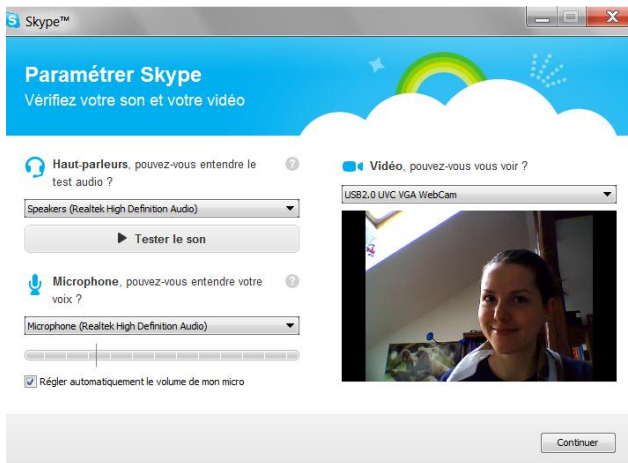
Skype™

Paramétrer Skype
Vérifiez votre son et votre vidéo

Haut-parleurs, pouvez-vous entendre le test audio ?

Speakers (Realtek High Definition Audio)

Tester le son

Microphone, pouvez-vous entendre votre voix ?

Microphone (Realtek High Definition Audio)

Régler automatiquement le volume de mon micro

Vidéo, pouvez-vous vous voir ?

USB2.0 UVC VGA WebCam

Continuer